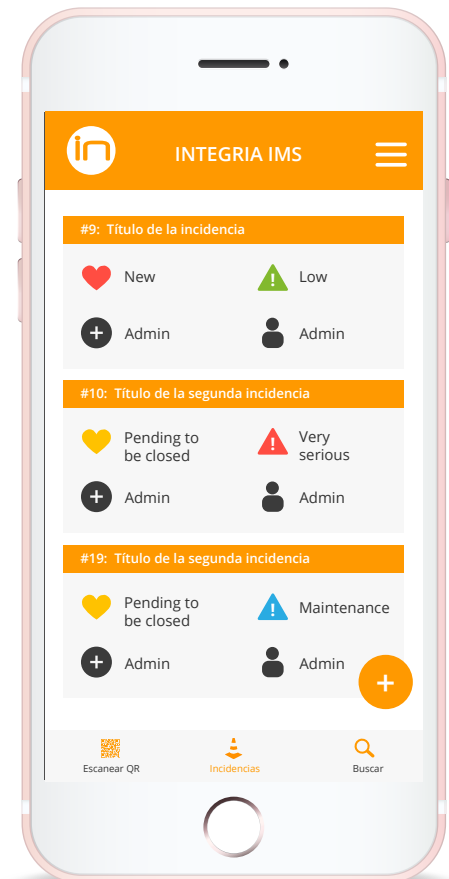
in

INTEGRIA IMS

#9: Título de la incidencia

New

Low

Admin

Admin

#10: Título de la segunda incidencia

Pending to be closed

Very serious

Admin

Admin

#19: Título de la segunda incidencia

Pending to be closed

Maintenance

Admin

Admin

+

Escanear QR

Incidencias

Buscar